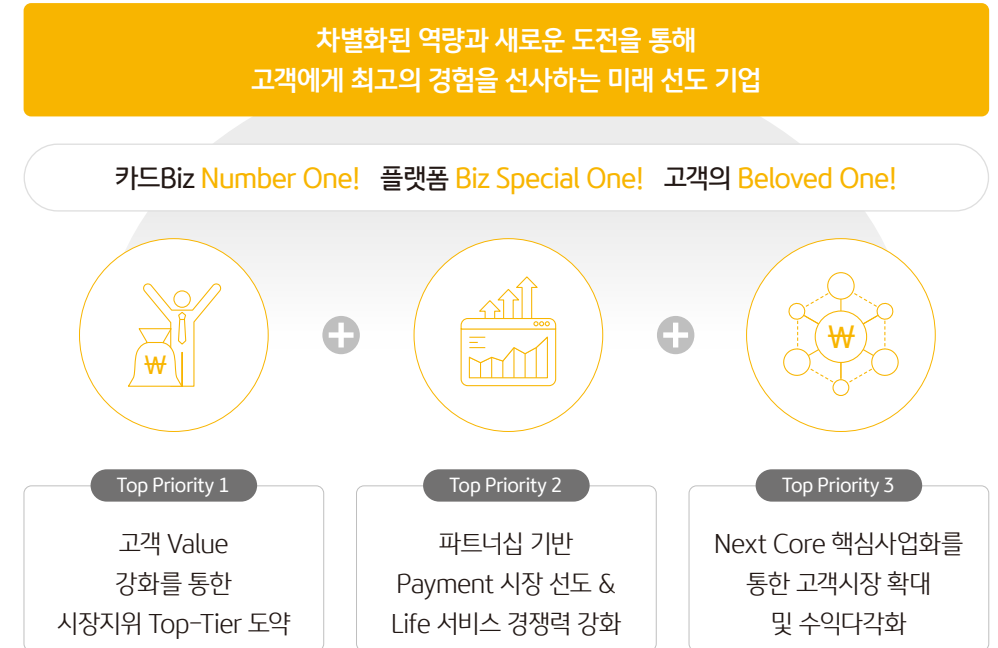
차별화된 역량과 새로운 도전을 통해
고객에게 최고의 경험을 선사하는 미래 선도 기업

카드Biz Number One! 플랫폼 Biz Special One! 고객의 Beloved One!

₩

₩

Top Priority 1

고객 Value
강화를 통한
시장지위 Top-Tier 도약

Top Priority 2

파트너십 기반
Payment 시장 선도 &
Life 서비스 경쟁력 강화

Top Priority 3

Next Core 핵심사업화를
통한 고객시장 확대
및 수익다각화